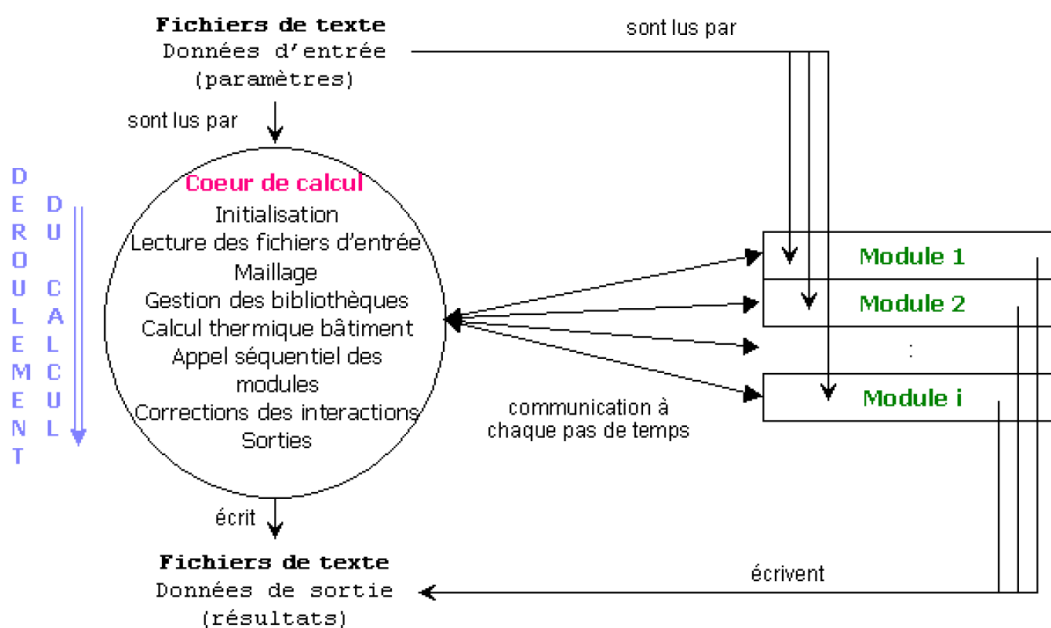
**Fichiers de texte**
Données d'entrée
(paramètres)

sont lus par

sont lus par

D
E
R
O
U
L
E
M
E
N
T

D
U

C
A
L
C
U
L

Coeur de calcul
Initialisation
Lecture des fichiers d'entrée
Maillage
Gestion des bibliothèques
Calcul thermique bâtiment
Appel séquentiel des modules
Corrections des interactions
Sorties

Module 1
Module 2
:
Module i

communication à chaque pas de temps

écrit

**Fichiers de texte**
Données de sortie
(résultats)

écrivent